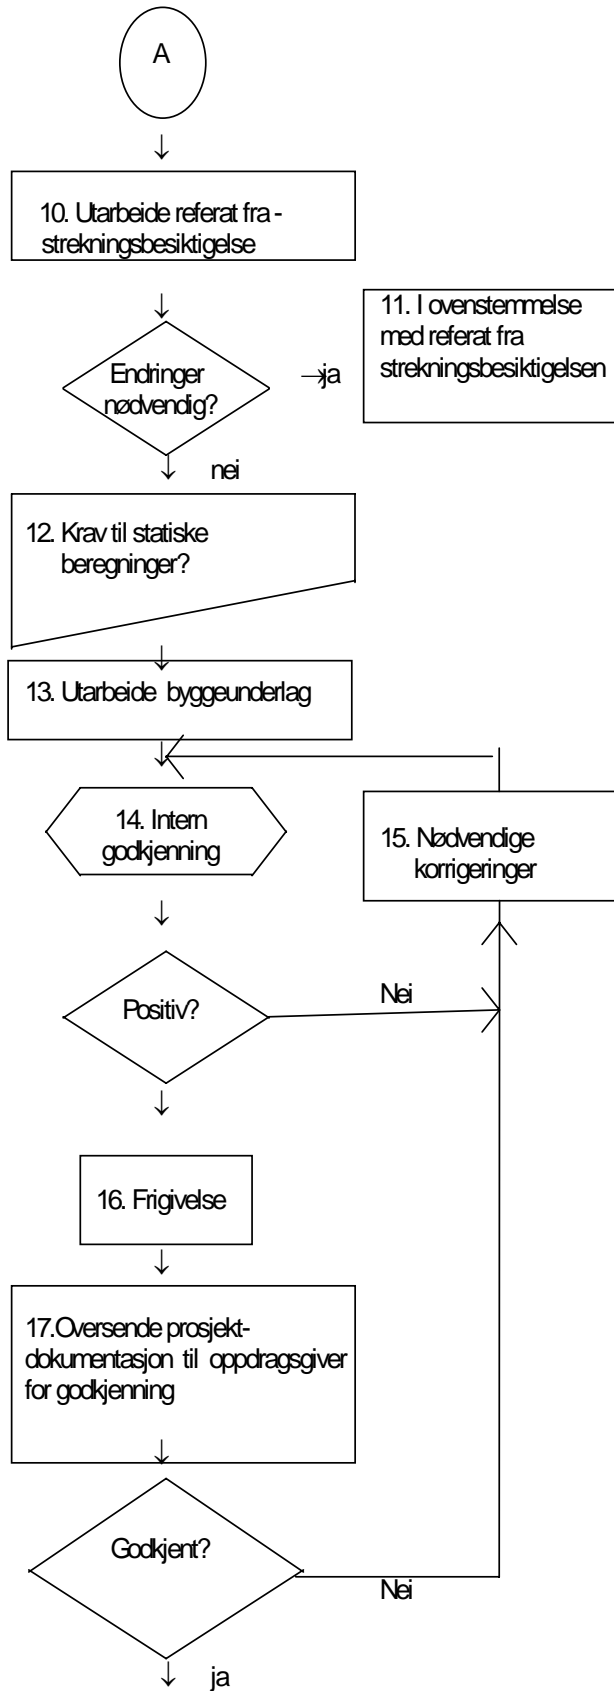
A

10. Utarbeide referat fra - strekningsbesiktigelse

Endringer nødvendig?

ja

11. I ovenstemmelse med referat fra strekningsbesiktigelsen

nei

12. Krav til statiske beregninger?

13. Utarbeide byggeunderlag

14. Intern godkjenning

15. Nødvendige korrigeringer

Positiv?

Nei

16. Frigivelse

17.Oversende prosjekt-dokumentasjon til oppdragsgiver for godkjenning

Godkjent?

Nei

ja